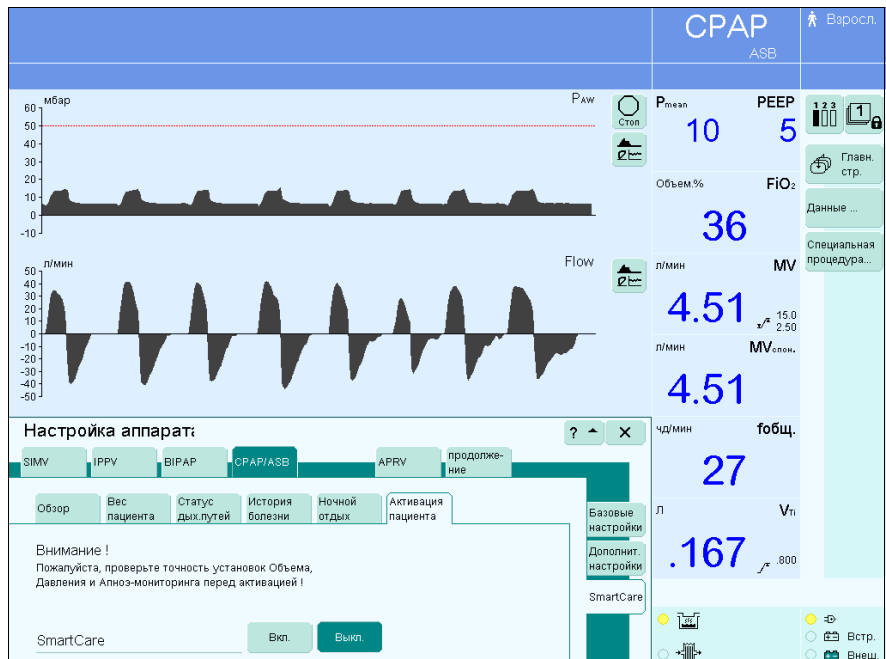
CPAP
ASB

Взросл.

мбар
Paw
60
50
40
30
20
10
0
-10

Стоп

л/мин
Flow
50
40
30
20
10
0
-10
-20
-30
-40
-50

Pmean
PEEP
10
5

Объем.%
FiO2
36

л/мин
MV
4.51
15.0
2.50

л/мин
MVспон.
4.51

чд/мин
fобщ.
27

л
VTi
.167
.800

Главн. стр.
Данные ...
Специальная процедура...

Настройка аппарата
? ▲ ✕

SIMV
IPPV
BIPAP
CPAP/ASB
APRV
продолжение

Обзор
Вес пациента
Статус дых.путей
История болезни
Ночной отдых
Активация пациента

Базовые настройки
Дополнит. настройки
SmartCare

Внимание !
Пожалуйста, проверьте точность установок Объема, Давления и Апноэ-мониторинга перед активацией !

SmartCare
Вкл.
Выкл.

Встр.
Внеш.